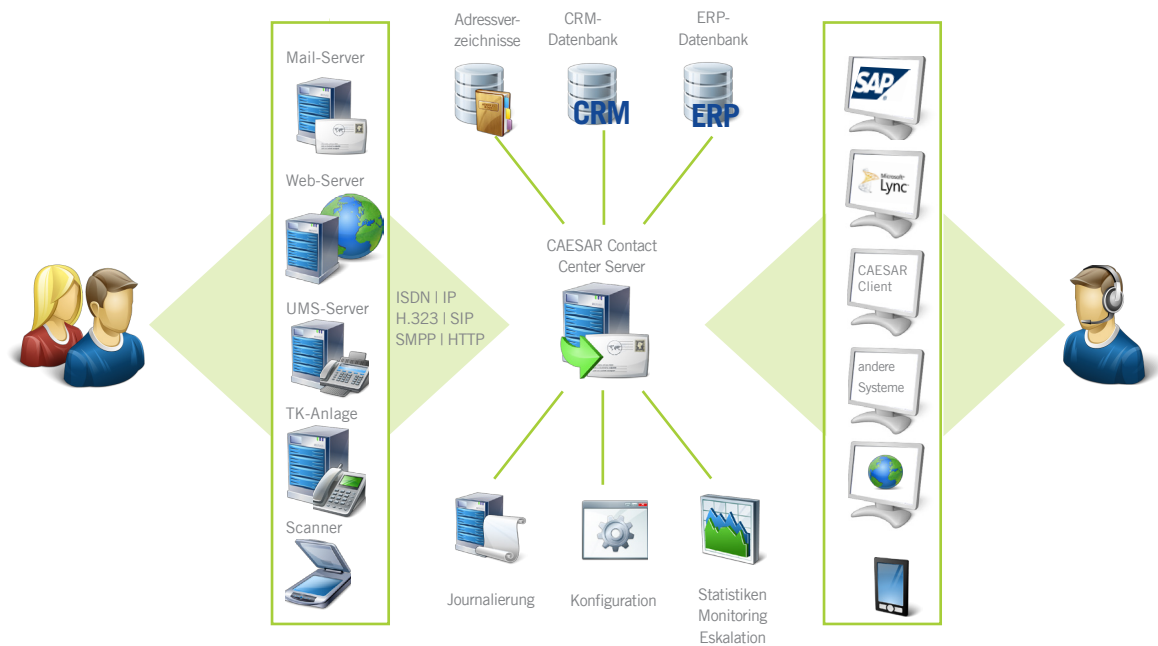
Mail-Server

Web-Server

UMS-Server

TK-Anlage

Scanner

Adressverzeichnisse

CRM-Datenbank

ERP-Datenbank

CRM

ERP

ISDN | IP
H.323 | SIP
SMPP | HTTP

CAESAR Contact Center Server

Journalierung

Konfiguration

Statistiken
Monitoring
Eskalation

SAP

Microsoft Lync

CAESAR Client

andere Systeme